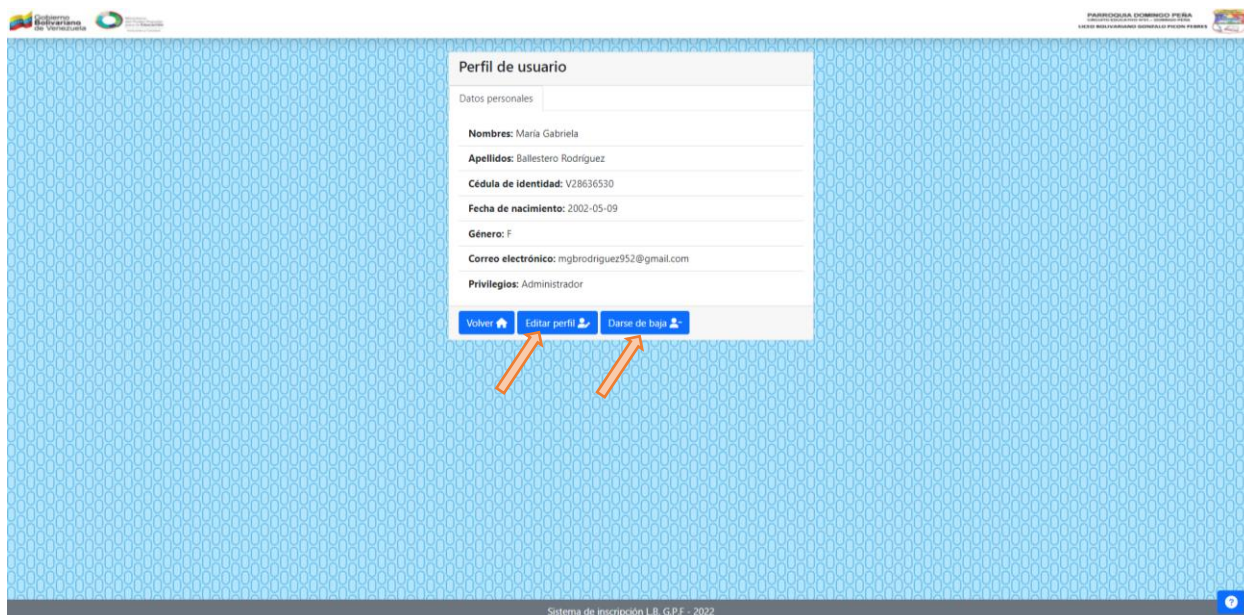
Gobierno Bolivariano de Venezuela

PARROQUIA DOMINGO PEÑA
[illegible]
LICEO BOLIVARIANO GONZALO PICON FEBRES

Perfil de usuario

Datos personales

Nombres: María Gabriela

Apellidos: Ballestero Rodríguez

Cédula de identidad: V28636530

Fecha de nacimiento: 2002-05-09

Género: F

Correo electrónico: mgbrodriguez952@gmail.com

Privilegios: Administrador

Volver

Editar perfil

Darse de baja

Sistema de inscripción L.B. G.P.F - 2022